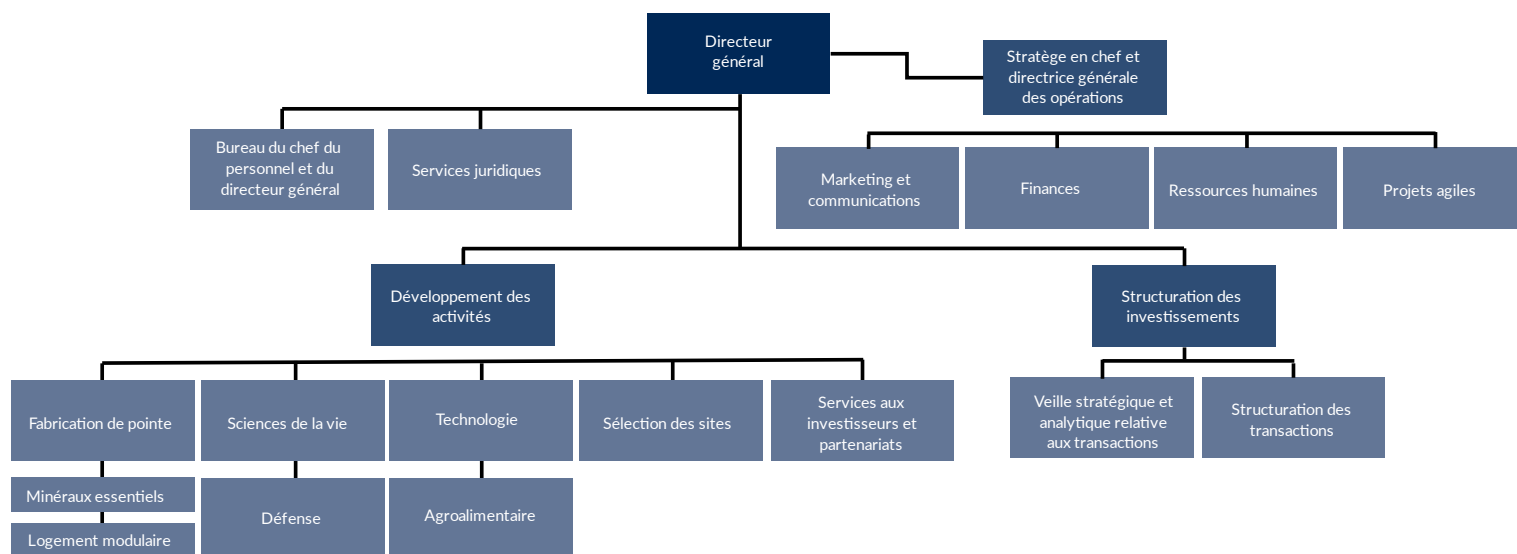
Directeur général

Stratège en chef et directrice générale des opérations

Bureau du chef du personnel et du directeur général

Services juridiques

Marketing et communications

Finances

Ressources humaines

Projets agiles

Développement des activités

Structuration des investissements

Fabrication de pointe

Sciences de la vie

Technologie

Sélection des sites

Services aux investisseurs et partenariats

Veille stratégique et analytique relative aux transactions

Structuration des transactions

Minéraux essentiels

Logement modulaire

Défense

Agroalimentaire